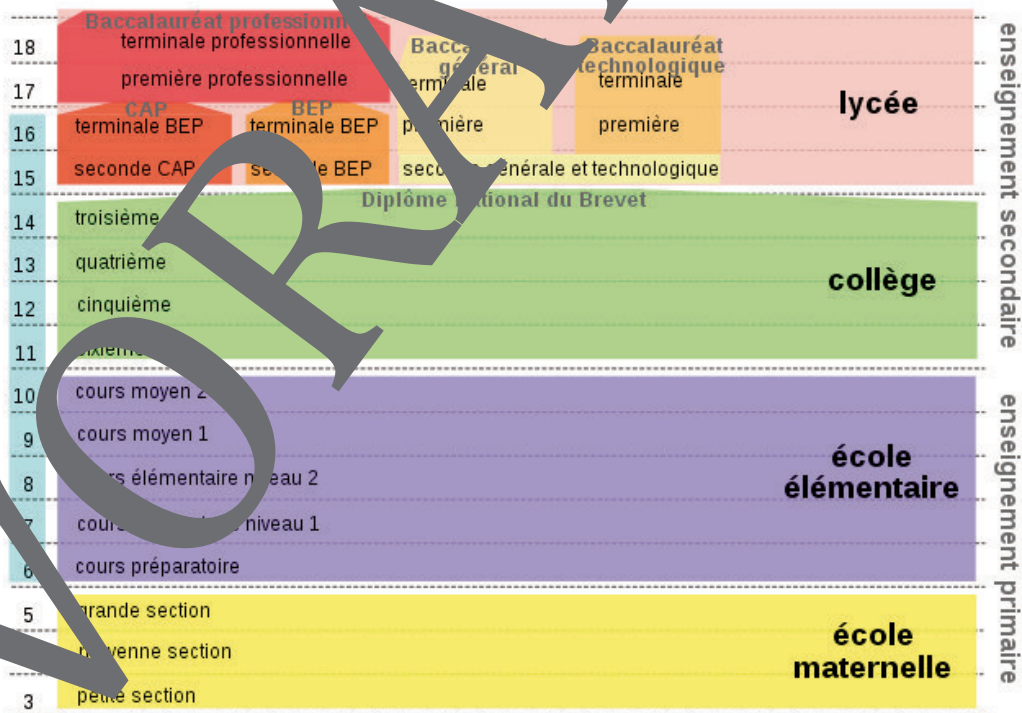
18
17
16
15
14
13
12
11
10
9
8
7
6
5
3

Baccalauréat professionn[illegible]
terminale professionnelle
première professionnelle
CAP
terminale BEP
seconde CAP
BEP
terminale BEP
se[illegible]e BEP
Bacca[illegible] général
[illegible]minale
première
Baccalauréat technologique
terminale
première
seco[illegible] générale et technologique
lycée

Diplôme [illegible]tional du Brevet
troisième
quatrième
cinquième
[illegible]ixième
collège

cours moyen 2
cours moyen 1
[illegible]urs élémentaire n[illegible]eau 2
cou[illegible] niveau 1
cours préparatoire
école élémentaire

grande section
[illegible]yenne section
pe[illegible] section
école maternelle

enseignement secondaire
enseignement primaire